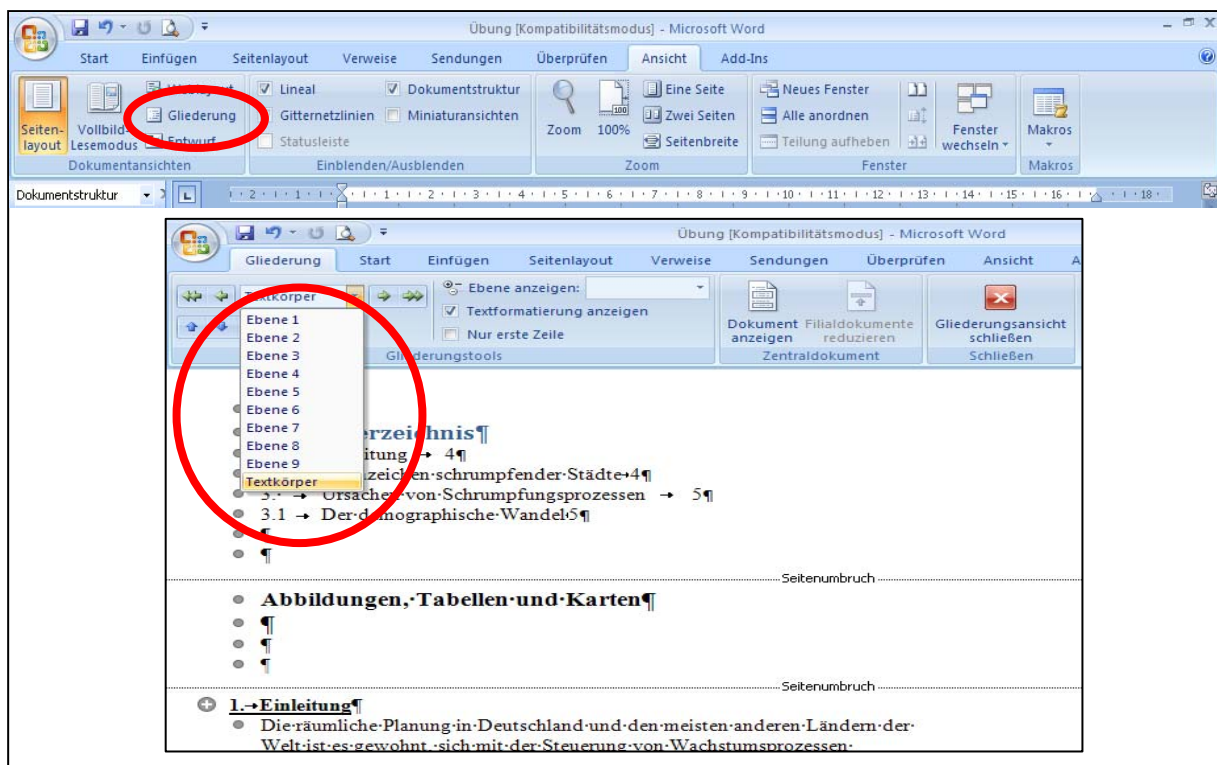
Übung [Kompatibilitätsmodus] - Microsoft Word

Start Einfügen Seitenlayout Verweise Sendungen Überprüfen Ansicht Add-Ins

Seitenlayout Vollbild-Lesemodus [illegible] Gliederung Entwurf
Dokumentansichten

Lineal Gitternetzlinien Statusleiste Dokumentstruktur Miniaturansichten
Einblenden/Ausblenden

Zoom 100% Eine Seite Zwei Seiten Seitenbreite
Zoom

Neues Fenster Alle anordnen Teilung aufheben Fenster wechseln
Fenster

Makros
Makros

Dokumentstruktur

· 2 · 1 · 1 · 1 · 2 · 3 · 4 · 5 · 6 · 7 · 8 · 9 · 10 · 11 · 12 · 13 · 14 · 15 · 16 · 18 ·

Übung [Kompatibilitätsmodus] - Microsoft Word

Gliederung Start Einfügen Seitenlayout Verweise Sendungen Überprüfen Ansicht A

Textkörper
Ebene 1
Ebene 2
Ebene 3
Ebene 4
Ebene 5
Ebene 6
Ebene 7
Ebene 8
Ebene 9
Textkörper

Ebene anzeigen:
Textformatierung anzeigen
Nur erste Zeile
Gliederungstools

Dokument anzeigen Filialdokumente reduzieren
Zentraldokument

Gliederungsansicht schließen
Schließen

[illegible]verzeichnis¶
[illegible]itung → 4¶
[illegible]zeichen·schrumpfender·Städte→4¶
3.· → Ursachen·von·Schrumpfungsprozessen → 5¶
3.1 → Der·demographische·Wandel·5¶
¶
¶

Seitenumbruch

Abbildungen,·Tabellen·und·Karten¶
¶
¶
¶

Seitenumbruch

1.→Einleitung¶
Die·räumliche·Planung·in·Deutschland·und·den·meisten·anderen·Ländern·der·Welt·ist·es·gewohnt,·sich·mit·der·Steuerung·von·Wachstumsprozessen·